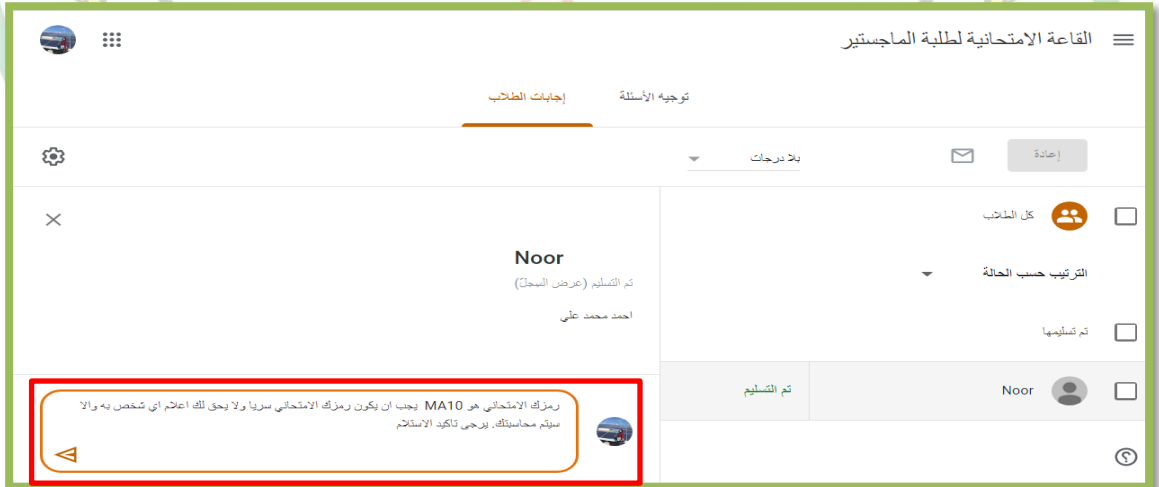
القاعة الامتحانية لطلبة الماجستير

توجيه الأسئلة
إجابات الطلاب

إعادة
بلا درجات

كل الطلاب
الترتيب حسب الحالة
تم تسليمها
Noor
تم التسليم

Noor
تم التسليم (عرض السجلّ)
احمد محمد علي

رمزك الامتحاني هو MA10 يجب ان يكون رمزك الامتحاني سريا ولا يحق لك اعلام اي شخص به والا سيتم محاسبتك. يرجى تاكيد الاستلام